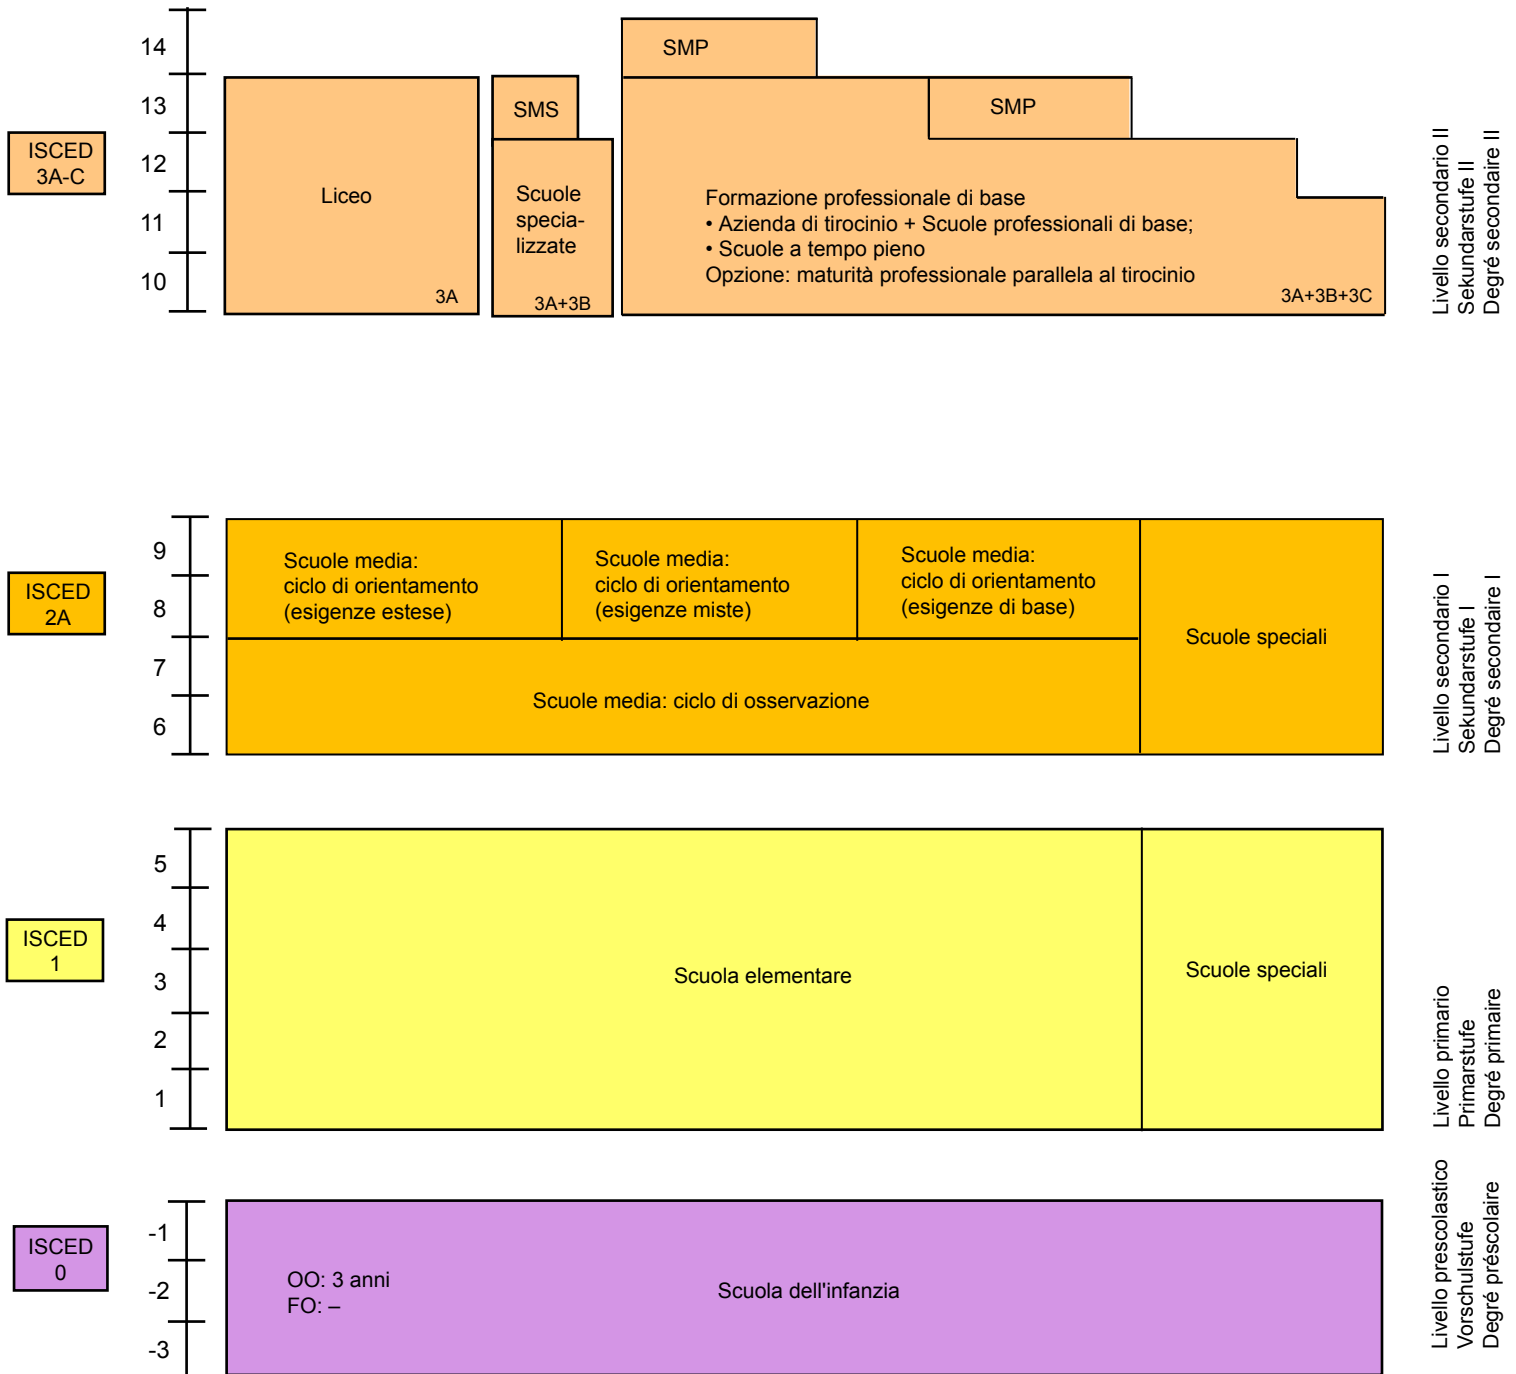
ISCED
3A-C

14
13
12
11
10

Liceo
3A

SMS

Scuole specializzate
3A+3B

SMP

SMP

Formazione professionale di base
• Azienda di tirocinio + Scuole professionali di base;
• Scuole a tempo pieno
Opzione: maturità professionale parallela al tirocinio
3A+3B+3C

Livello secondario II
Sekundarstufe II
Degré secondaire II

ISCED
2A

9
8
7
6

Scuole media:
ciclo di orientamento
(esigenze estese)

Scuole media:
ciclo di orientamento
(esigenze miste)

Scuole media:
ciclo di orientamento
(esigenze di base)

Scuole speciali

Scuole media: ciclo di osservazione

Livello secondario I
Sekundarstufe I
Degré secondaire I

ISCED
1

5
4
3
2
1

Scuola elementare

Scuole speciali

Livello primario
Primarstufe
Degré primaire

ISCED
0

-1
-2
-3

OO: 3 anni
FO: –

Scuola dell'infanzia

Livello prescolastico
Vorschulstufe
Degré préscolaire